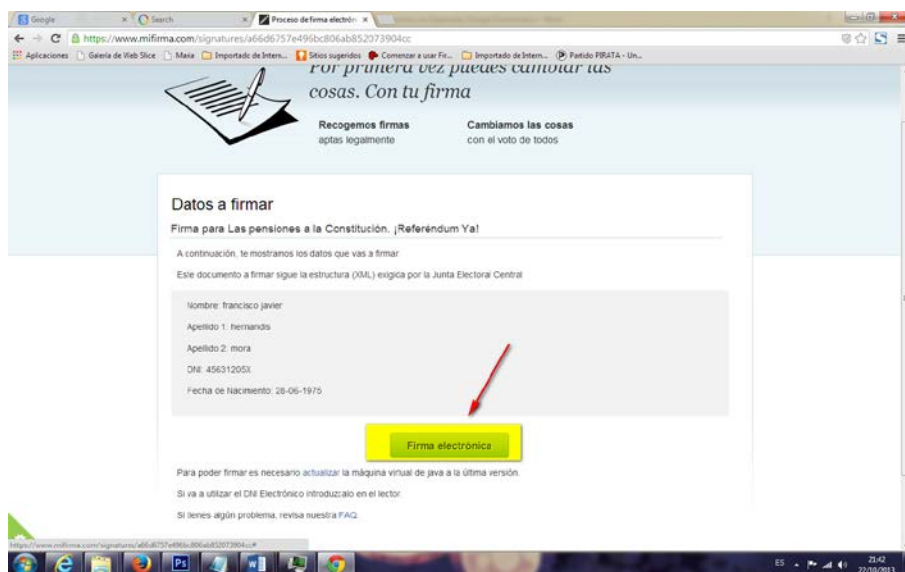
Google
Search
Proceso de firma electrón
https://www.mifirma.com/signatures/a66d6757e496bc806ab852073904cc
Aplicaciones Galería de Web Slice Maria Importado de Intern... Sitios sugeridos Comenzar a usar Fir... Importado de Intern... Partido PIRATA - Un...

Por primera vez puedes cambiar las cosas. Con tu firma

Recogemos firmas
aptas legalmente

Cambiamos las cosas
con el voto de todos

Datos a firmar

Firma para Las pensiones a la Constitución. ¡Referéndum Ya!

A continuación, te mostramos los datos que vas a firmar

Este documento a firmar sigue la estructura (XML) exigida por la Junta Electoral Central

Nombre: francisco javier

Apellido 1: hernandis

Apellido 2: mora

DNI: 45631205X

Fecha de Nacimiento: 28-06-1975

Firma electrónica

Para poder firmar es necesario actualizar la máquina virtual de java a la última versión.

Si va a utilizar el DNI Electrónico introdúzcalo en el lector.

Si tienes algún problema, revisa nuestra FAQ

https://www.mifirma.com/signatures/a66d6757e496bc806ab852073904cc#

ES 21:42 22/10/2013